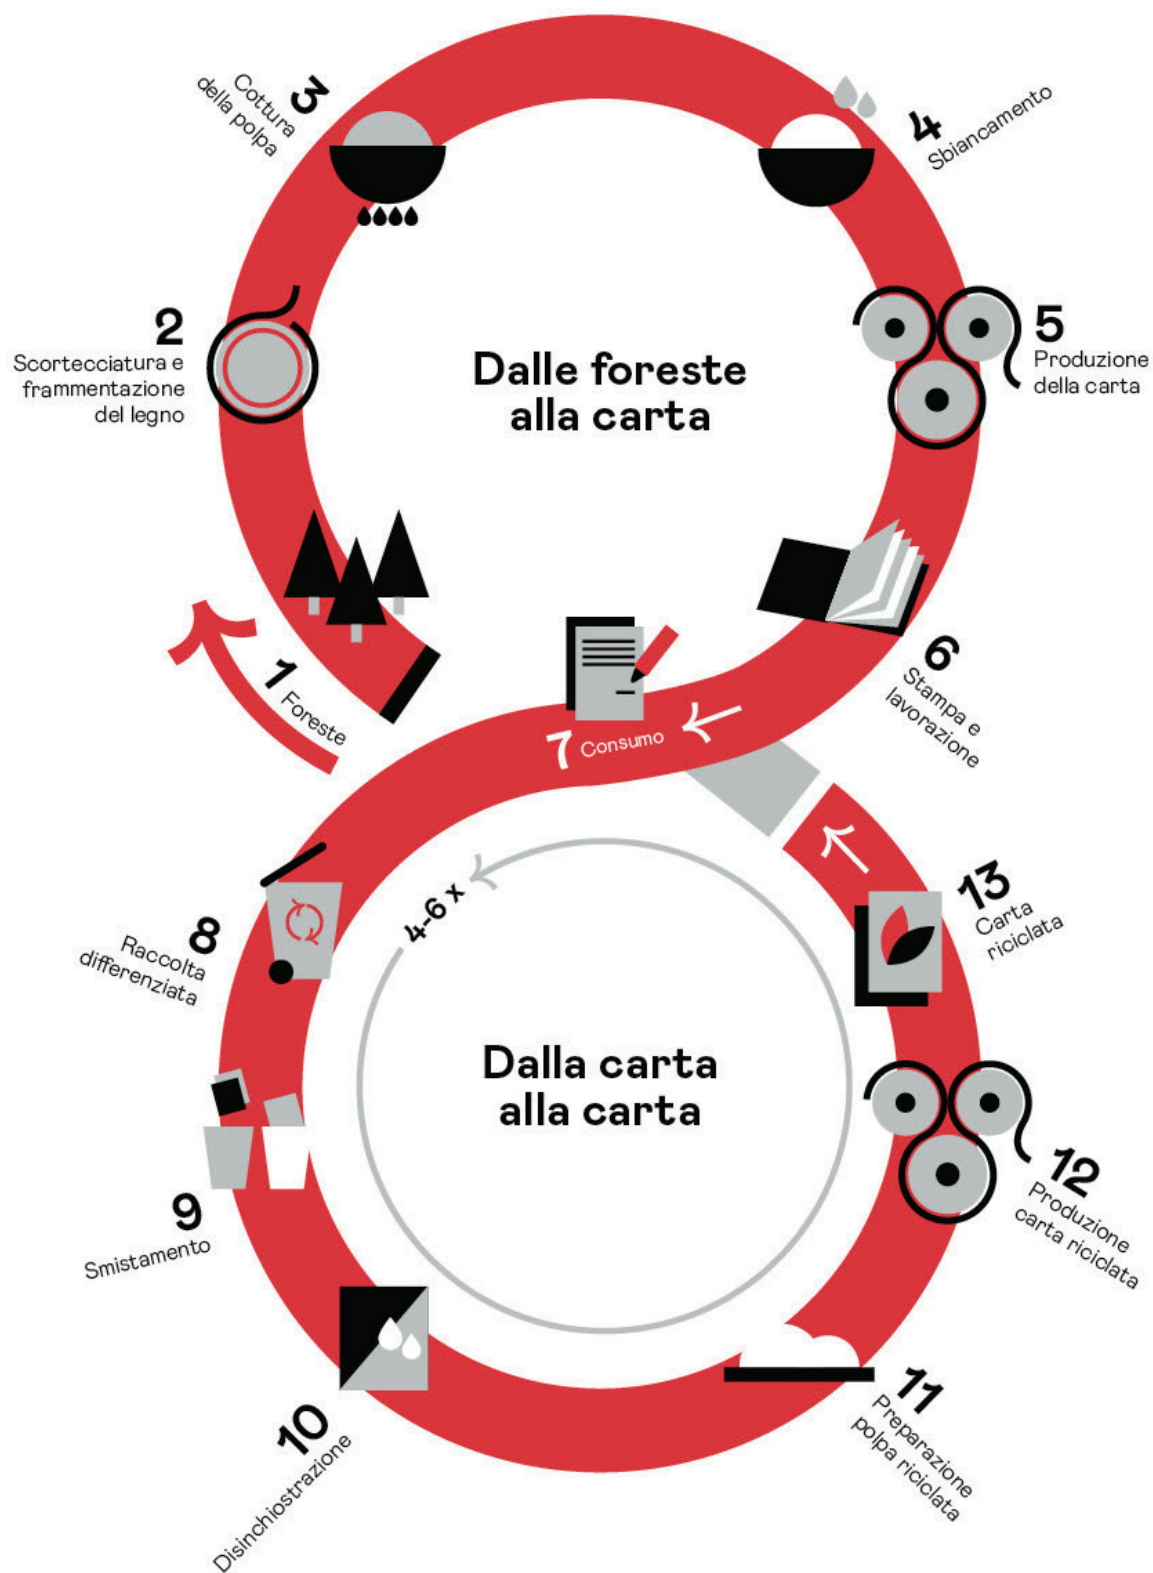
Dalle foreste alla carta

1 Foreste

2 Scortecciatura e frammentazione del legno

3 Cottura della polpa

4 Sbiancamento

5 Produzione della carta

6 Stampa e lavorazione

7 Consumo

Dalla carta alla carta

4-6 x

8 Raccolta differenziata

9 Smistamento

10 Disinchiostrazione

11 Preparazione polpa riciclata

12 Produzione carta riciclata

13 Carta riciclata